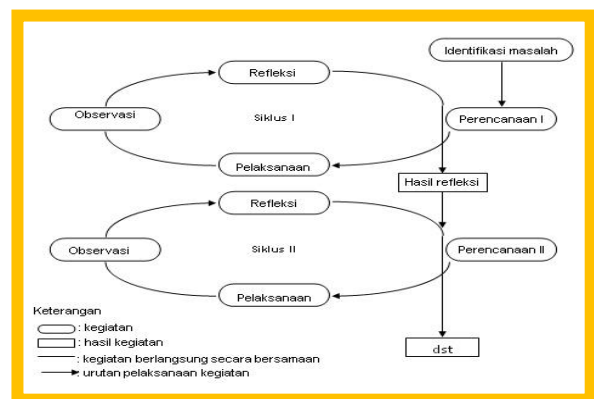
Identifikasi masalah

Refleksi

Observasi

Siklus I

Perencanaan I

Pelaksanaan

Hasil refleksi

Refleksi

Observasi

Siklus II

Perencanaan II

Pelaksanaan

Keterangan
: kegiatan
: hasil kegiatan
: kegiatan berlangsung secara bersamaan
: urutan pelaksanaan kegiatan

dst